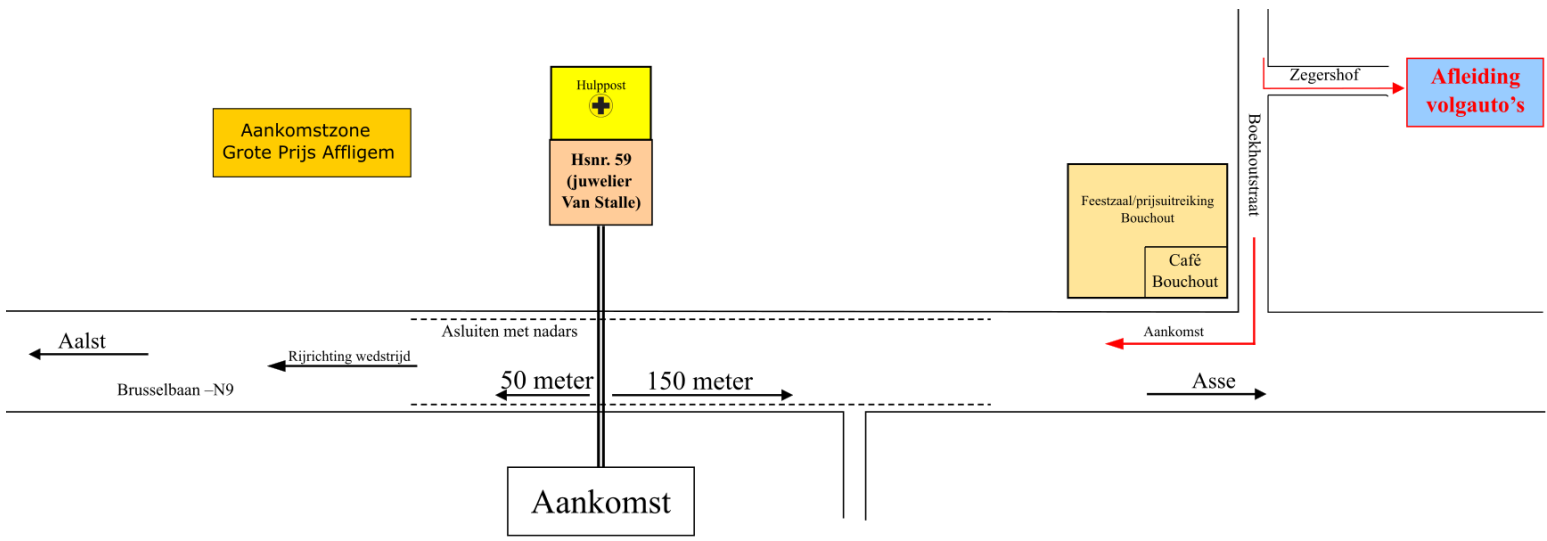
Aankomstzone
Grote Prijs Affligem

Hulppost

Hsnr. 59
(juwelier
Van Stalle)

Feestzaal/prijsuitreiking
Bouchout

Café
Bouchout

Boekhoutstraat

Zegershof

Afleiding
volgauto's

Asluiten met nadars

Aankomst

Aalst

Rijrichting wedstrijd

Brusselbaan –N9

50 meter

150 meter

Asse

Aankomst